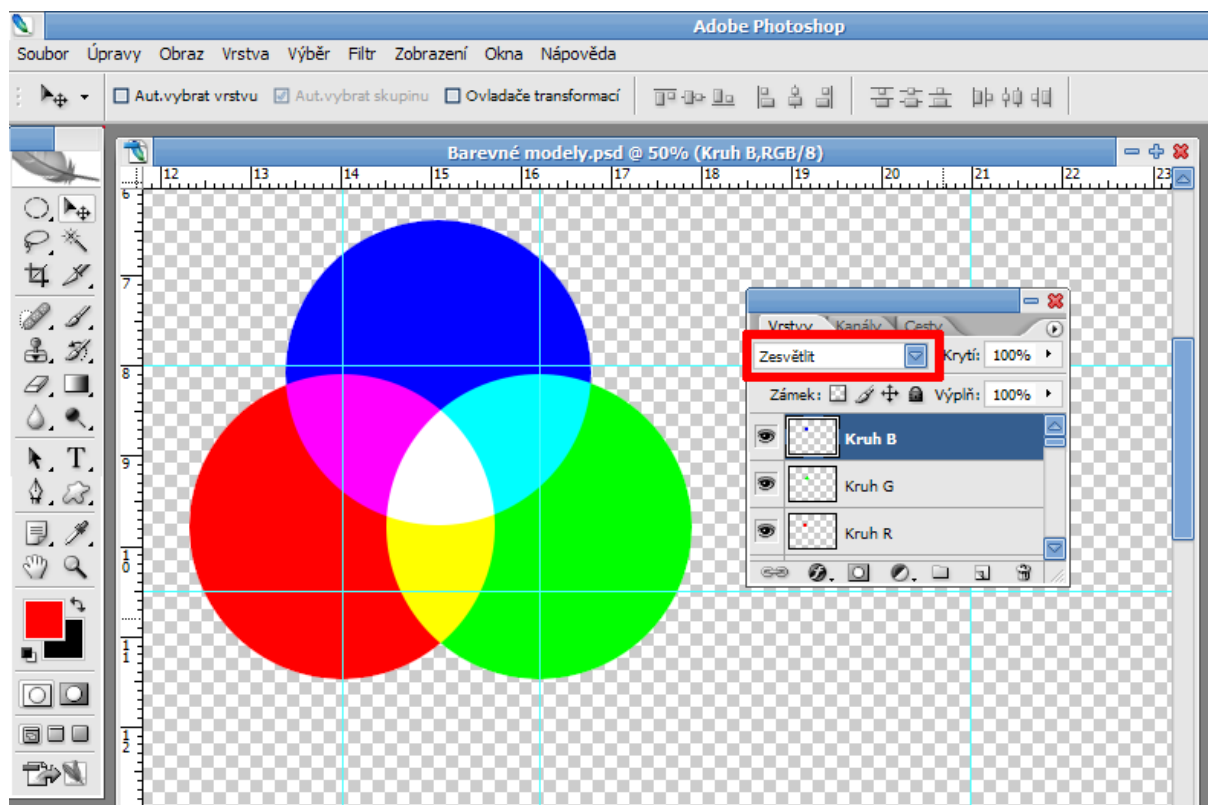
Adobe Photoshop

Soubor Úpravy Obraz Vrstva Výběr Filtr Zobrazení Okna Nápověda

Aut.vybrat vrstvu Aut.vybrat skupinu Ovladače transformací

Barevné modely.psd @ 50% (Kruh B,RGB/8)

12 13 14 15 16 17 18 19 20 21 22 23

6 7 8 9 10 11 12

Vrstvy Kanály Cesty

Zesvětlit Krytí: 100%

Zámek: Výplň: 100%

Kruh B

Kruh G

Kruh R